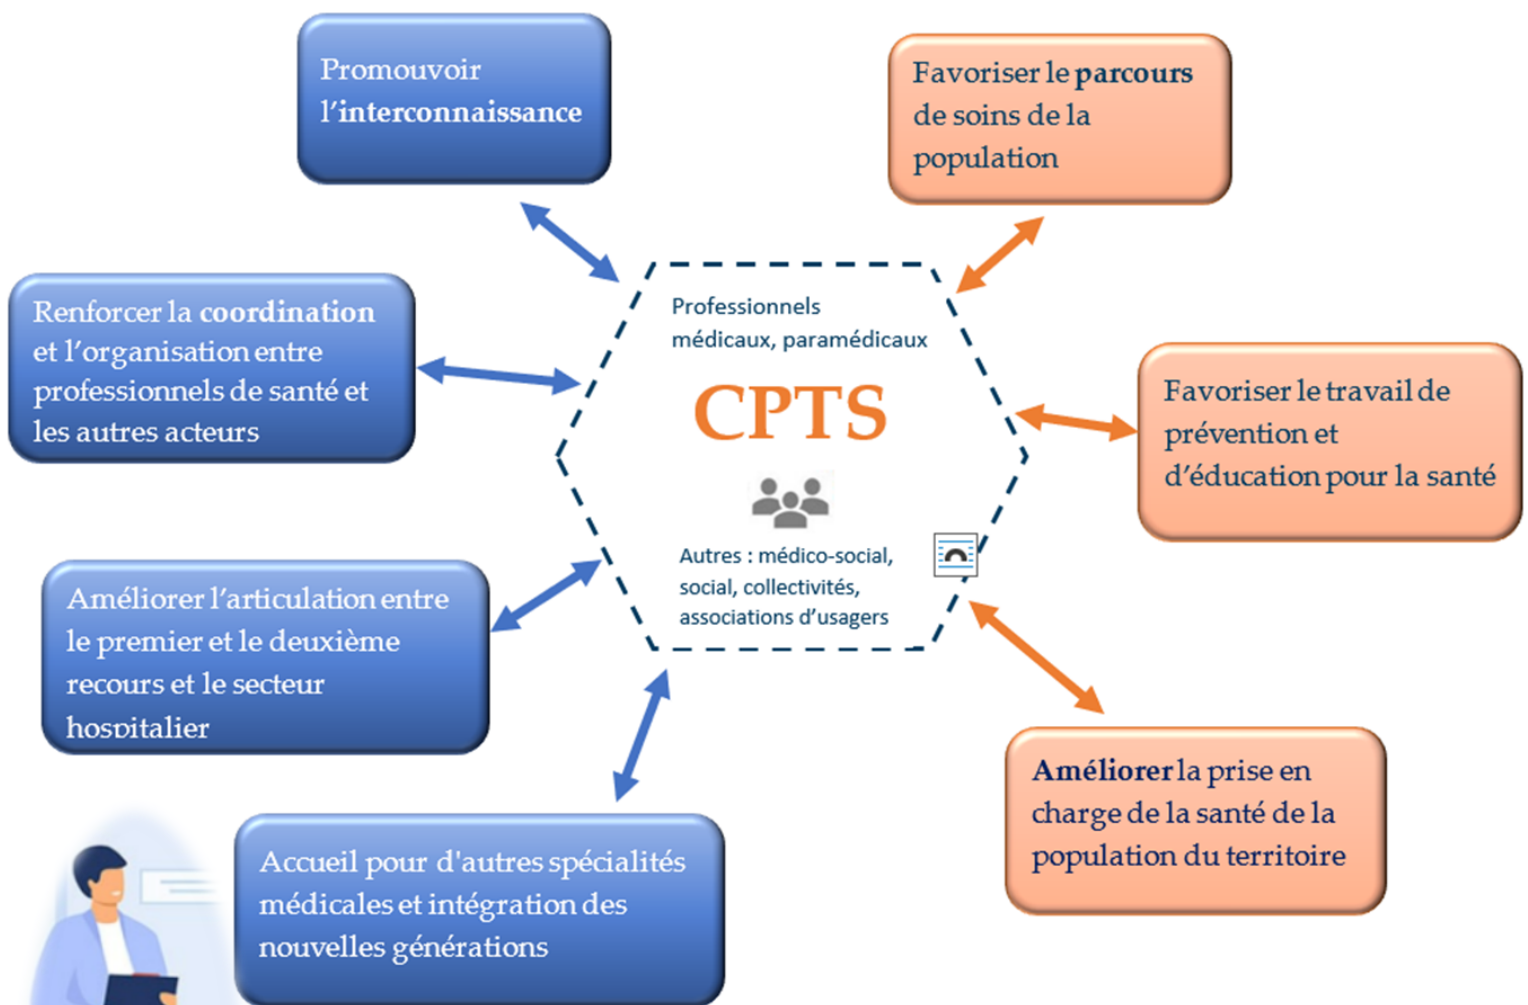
Promouvoir l'interconnaissance

Favoriser le parcours de soins de la population

Renforcer la coordination et l'organisation entre professionnels de santé et les autres acteurs

Professionnels médicaux, paramédicaux

CPTS

Autres : médico-social, social, collectivités, associations d'usagers

Favoriser le travail de prévention et d'éducation pour la santé

Améliorer l'articulation entre le premier et le deuxième recours et le secteur hospitalier

Améliorer la prise en charge de la santé de la population du territoire

Accueil pour d'autres spécialités médicales et intégration des nouvelles générations